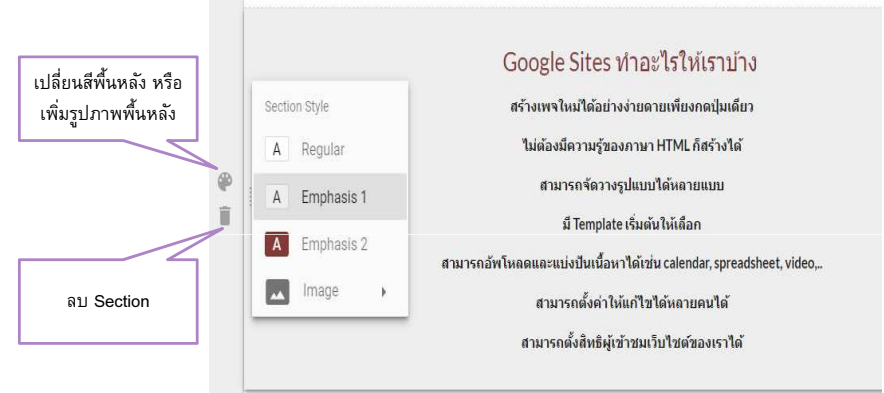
เปลี่ยนสีพื้นหลัง หรือ เพิ่มรูปภาพพื้นหลัง

ลบ Section

Section Style

A Regular

A Emphasis 1

A Emphasis 2

Image

Google Sites ทำอะไรให้เราบ้าง

สร้างเพจใหม่ได้อย่างง่ายดายเพียงกดปุ่มเดียว

ไม่ต้องมีความรู้ของภาษา HTML ก็สร้างได้

สามารถจัดวางรูปแบบได้หลายแบบ

มี Template เริ่มต้นให้เลือก

สามารถอัพโหลดและแบ่งปันเนื้อหาได้เช่น calendar, spreadsheet, video,..

สามารถตั้งค่าให้แก้ไขได้หลายคนได้

สามารถตั้งสิทธิผู้เข้าชมเว็บไซต์ของเราได้